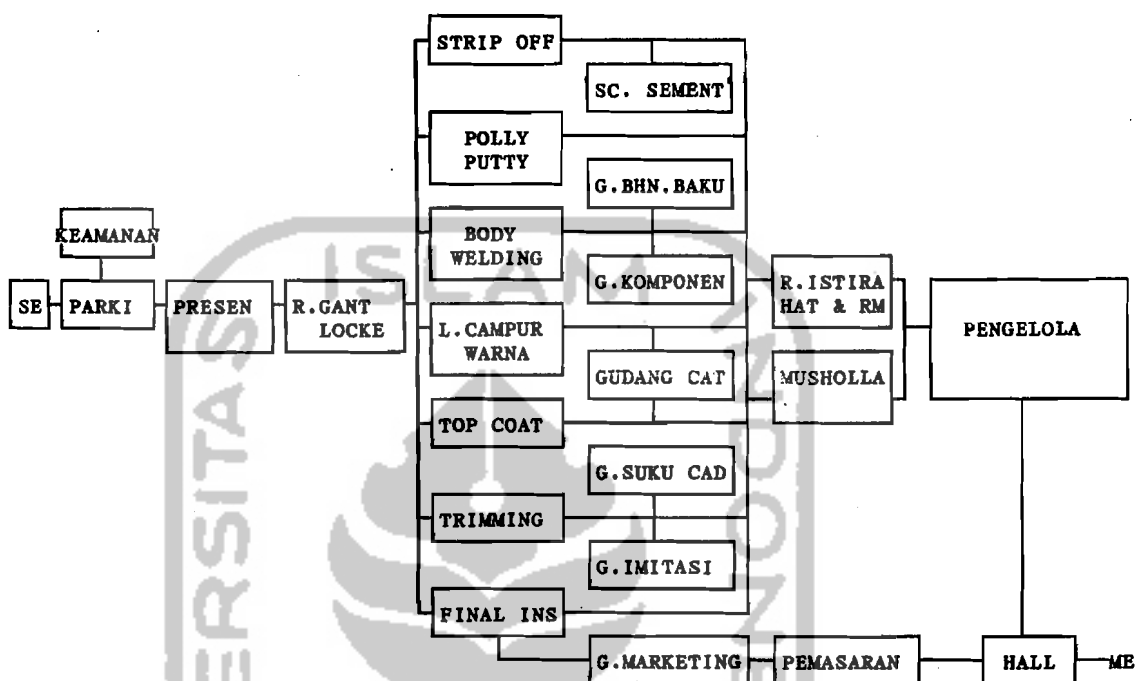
KEAMANAN

SE

PARKI

PRESEN

R.GANT LOCKE

STRIP OFF

SC. SEMENT

POLLY PUTTY

G.BHN.BAKU

BODY WELDING

G.KOMPONEN

L.CAMPUR WARNA

GUDANG CAT

TOP COAT

G.SUKU CAD

TRIMMING

G.IMITASI

FINAL INS

R.ISTIRA HAT & RM

MUSHOLLA

PENGELOLA

G.MARKETING

PEMASARAN

HALL

ME

ISLAM

ERSITAS